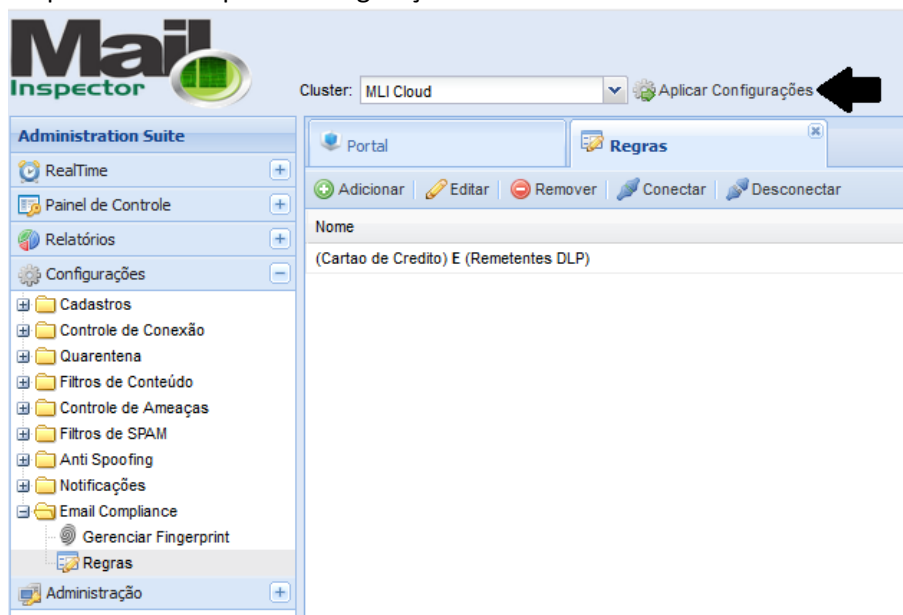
Mail Inspector

Cluster: MLI Cloud

Aplicar Configurações

Administration Suite

RealTime

Painel de Controle

Relatórios

Configurações

Cadastros

Controle de Conexão

Quarentena

Filtros de Conteúdo

Controle de Ameaças

Filtros de SPAM

Anti Spoofing

Notificações

Email Compliance

Gerenciar Fingerprint

Regras

Administração

Portal

Regras

Adicionar | Editar | Remover | Conectar | Desconectar

| Nome |
|---|
| (Cartao de Credito) E (Remetentes DLP) |